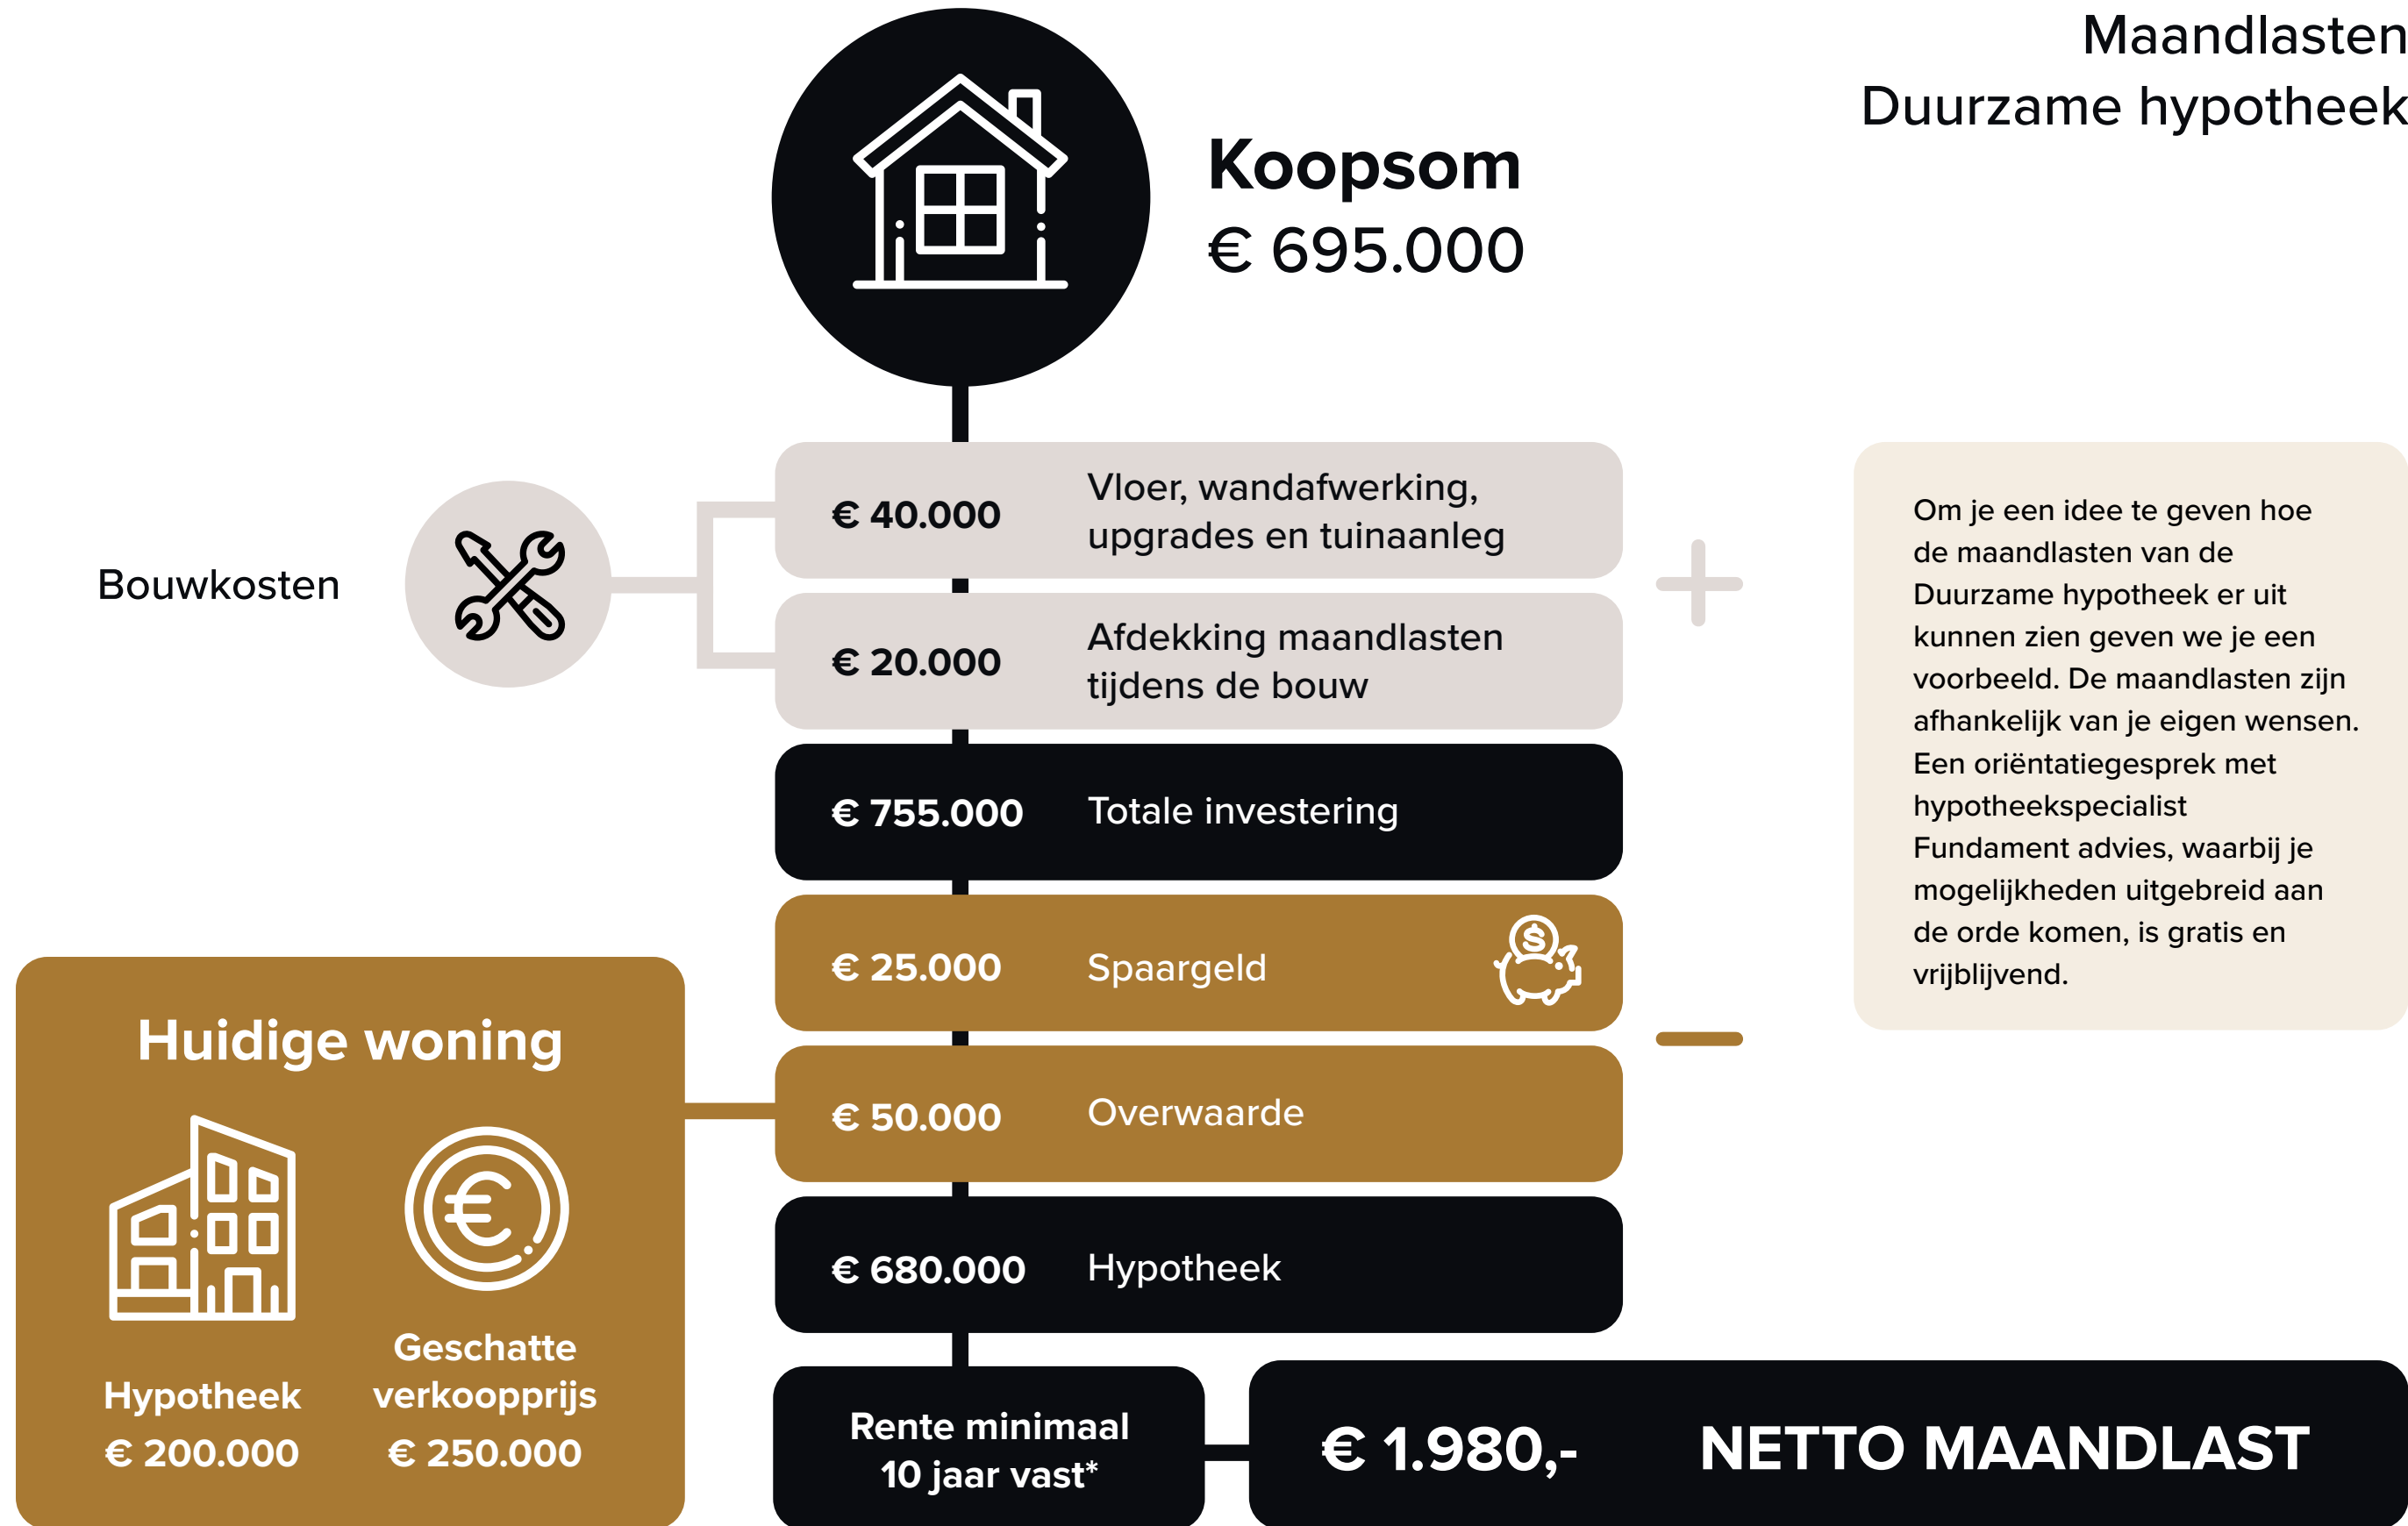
Maandlasten
Duurzame hypotheek

Koopsom
€ 695.000

Bouwkosten

€ 40.000 Vloer, wandafwerking, upgrades en tuinaanleg

€ 20.000 Afdekking maandlasten tijdens de bouw

€ 755.000 Totale investering

€ 25.000 Spaargeld

€ 50.000 Overwaarde

€ 680.000 Hypotheek

Om je een idee te geven hoe de maandlasten van de Duurzame hypotheek er uit kunnen zien geven we je een voorbeeld. De maandlasten zijn afhankelijk van je eigen wensen. Een oriëntatiegesprek met hypotheekspecialist Fundament advies, waarbij je mogelijkheden uitgebreid aan de orde komen, is gratis en vrijblijvend.

Huidige woning

Hypotheek
€ 200.000

Geschatte verkoopprijs
€ 250.000

Rente minimaal 10 jaar vast*

€ 1.980,- NETTO MAANDLAST